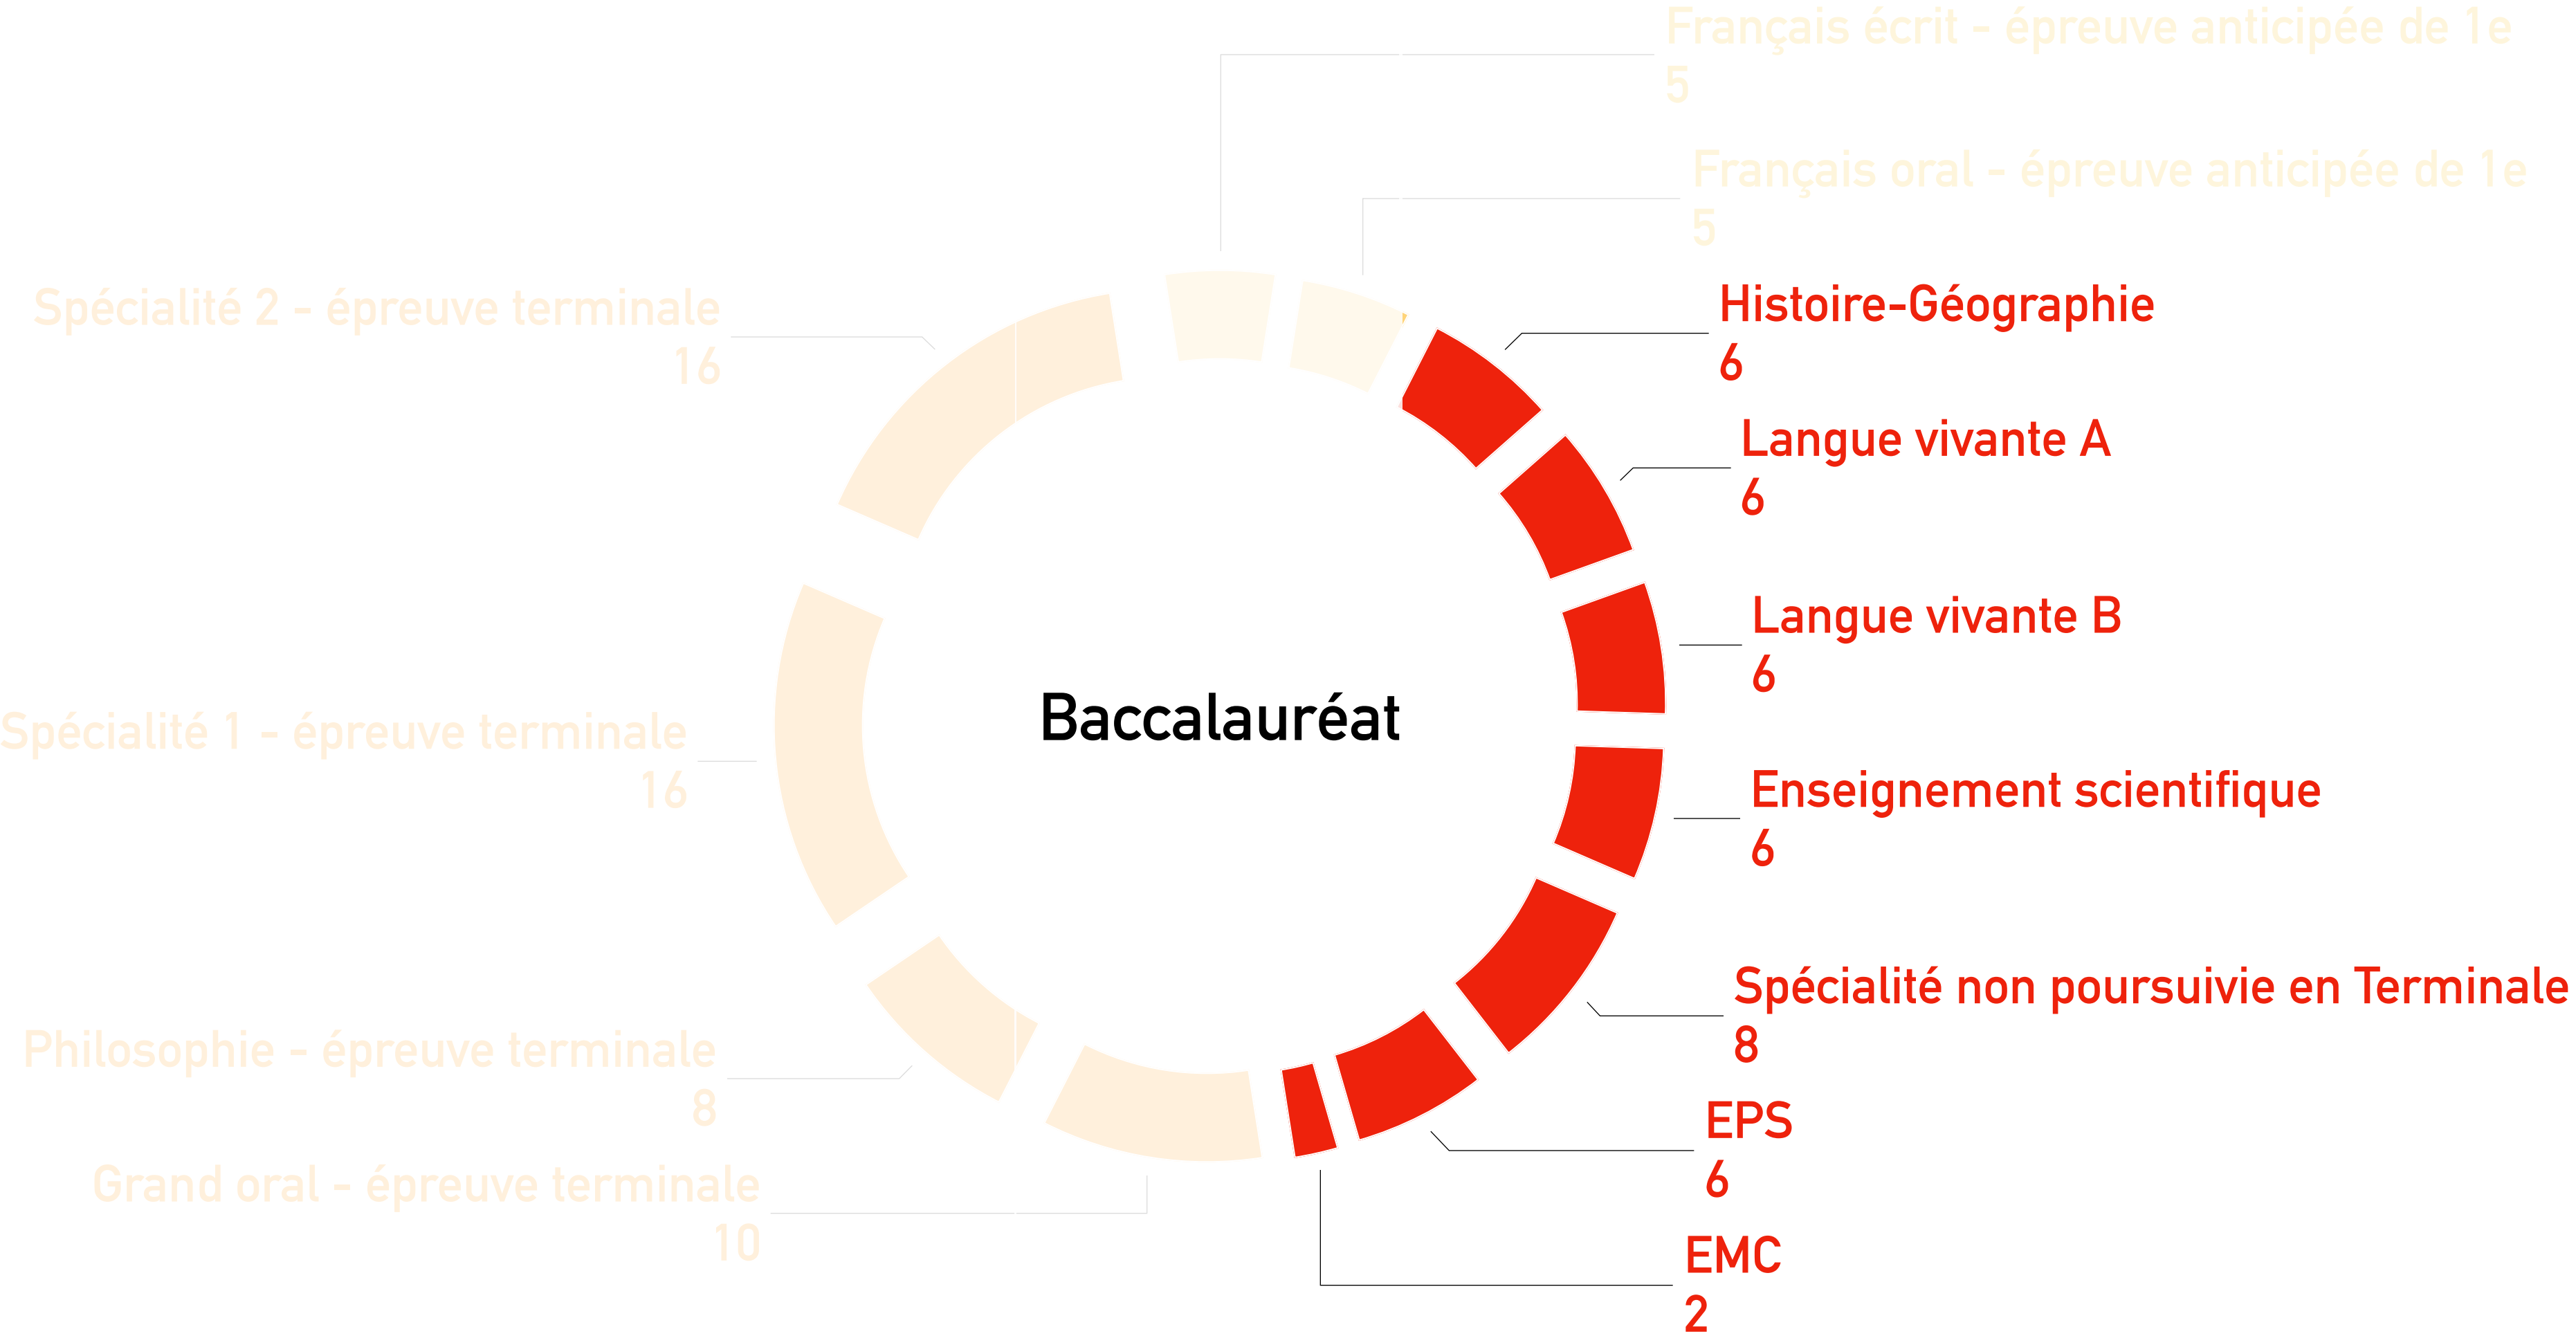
Français écrit - épreuve anticipée de 1e
5

Français oral - épreuve anticipée de 1e
5

Spécialité 2 - épreuve terminale
16

Histoire-Géographie
6

Langue vivante A
6

Langue vivante B
6

Baccalauréat

Spécialité 1 - épreuve terminale
16

Enseignement scientifique
6

Spécialité non poursuivie en Terminale
8

Philosophie - épreuve terminale
8

EPS
6

Grand oral - épreuve terminale
10

EMC
2